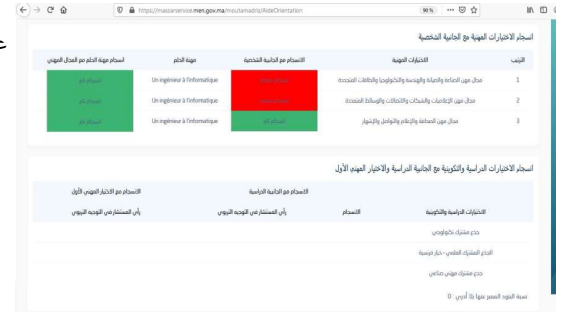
https://massarservice.men.gov.ma/moutamadris/AideOrientation

90 %

انسجام الاختيارات المهنية مع الجانبية الشخصية

| الترتيب | الاختيارات المهنية | الانسجام مع الجانبية الشخصية | مهنة الحلم | انسجام مهنة الحلم مع المجال المهني |
|---|---|---|---|---|
| 1 | مجال مهن الصناعة والطاقة والهندسة والتكنولوجيا والطاقات المتجددة | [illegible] | Un ingénieur à l'informatique | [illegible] |
| 2 | مجال مهن الإعلاميات والشبكات والاتصالات والوسائط المتعددة | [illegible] | Un ingénieur à l'informatique | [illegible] |
| 3 | مجال مهن الصحافة والإعلام والتواصل والإشهار | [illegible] | Un ingénieur à l'informatique | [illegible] |

انسجام الاختيارات الدراسية والتكوينية مع الجانبية الدراسية والاختيار المهني الأول

| الاختيارات الدراسية والتكوينية | الانسجام مع الجانبية الدراسية | | الانسجام مع الاختيار المهني الأول |
|---|---|---|---|
| | الانسجام | رأي المستشار في التوجيه التربوي | رأي المستشار في التوجيه التربوي |
| جذع مشترك تكنولوجي | | | |
| الجذع المشترك العلمي - خيار فرنسية | | | |
| جذع مشترك مهني صناعي | | | |

نسبة البنود المعبر عنها بلا أدري : 0